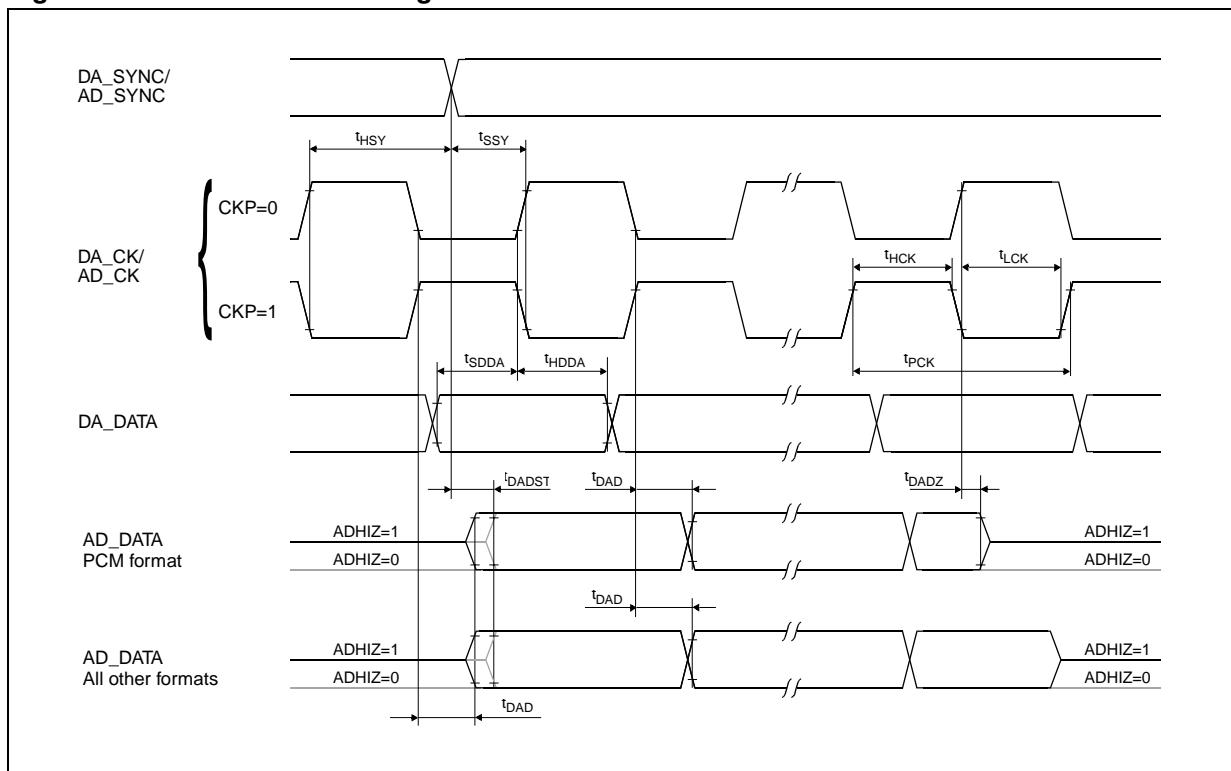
DA_SYNC/
AD_SYNC

$t_{HSY}$

$t_{SSY}$

CKP=0

DA_CK/
AD_CK

CKP=1

$t_{HCK}$

$t_{LCK}$

$t_{SDDA}$

$t_{HDDA}$

$t_{PCK}$

DA_DATA

$t_{DADST}$

$t_{DAD}$

$t_{DADZ}$

AD_DATA
PCM format

ADHIZ=1
ADHIZ=0

ADHIZ=1
ADHIZ=0

$t_{DAD}$

AD_DATA
All other formats

ADHIZ=1
ADHIZ=0

ADHIZ=1
ADHIZ=0

$t_{DAD}$